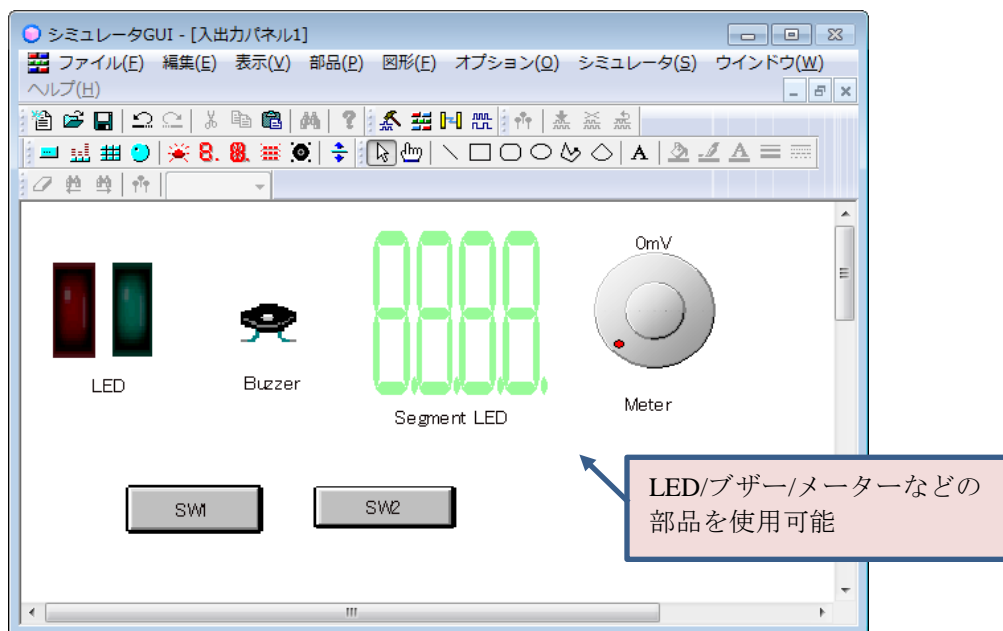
シミュレータGUI - [入出力パネル1]

ファイル(F) 編集(E) 表示(V) 部品(P) 図形(F) オプション(O) シミュレータ(S) ウインドウ(W) ヘルプ(H)

A

0mV

LED

Buzzer

Segment LED

Meter

SW1

SW2

LED/ブザー/メーターなどの部品を使用可能